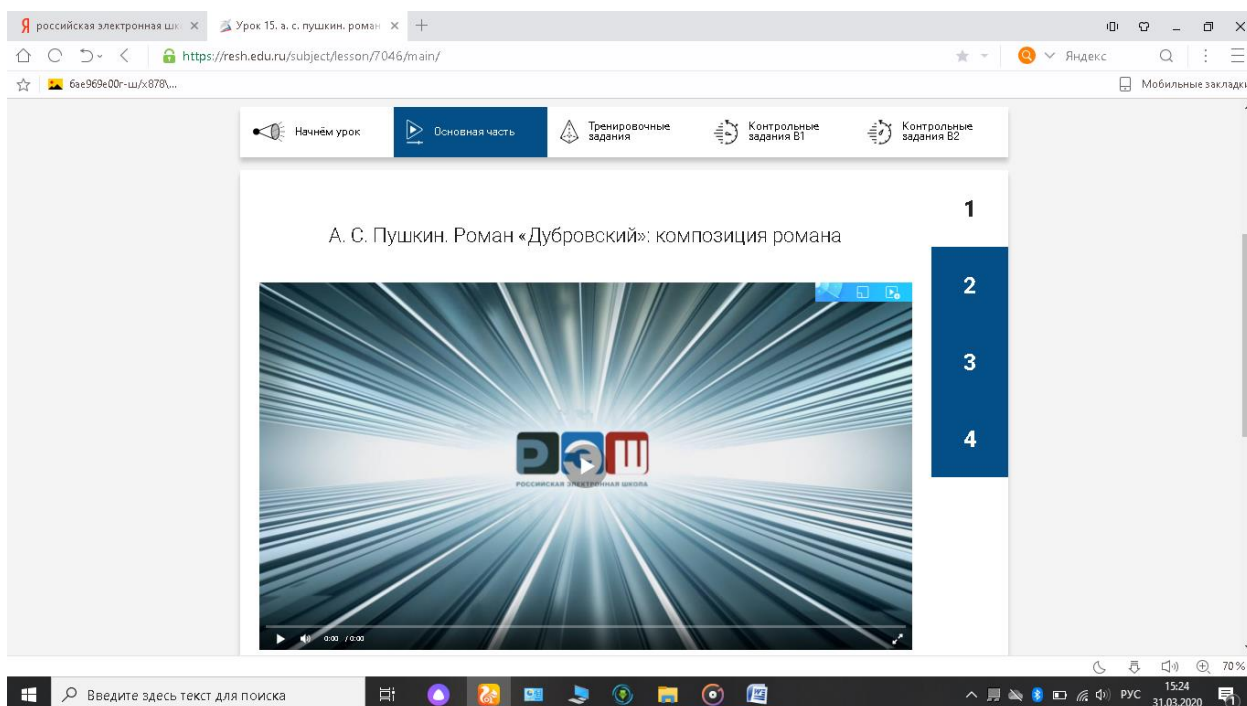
Я российская электронная шк ×
Урок 15. а. с. пушкин. роман ×
+
https://resh.edu.ru/subject/lesson/7046/main/
Яндекс
6ae969e00г-ш/x878\...
Мобильные закладки

Начнём урок
Основная часть
Тренировочные задания
Контрольные задания В1
Контрольные задания В2

1
2
3
4

А. С. Пушкин. Роман «Дубровский»: композиция романа

РЭШ
РОССИЙСКАЯ ЭЛЕКТРОННАЯ ШКОЛА

0:00 / 0:00

70%

Введите здесь текст для поиска
РУС
15:24
31.03.2020